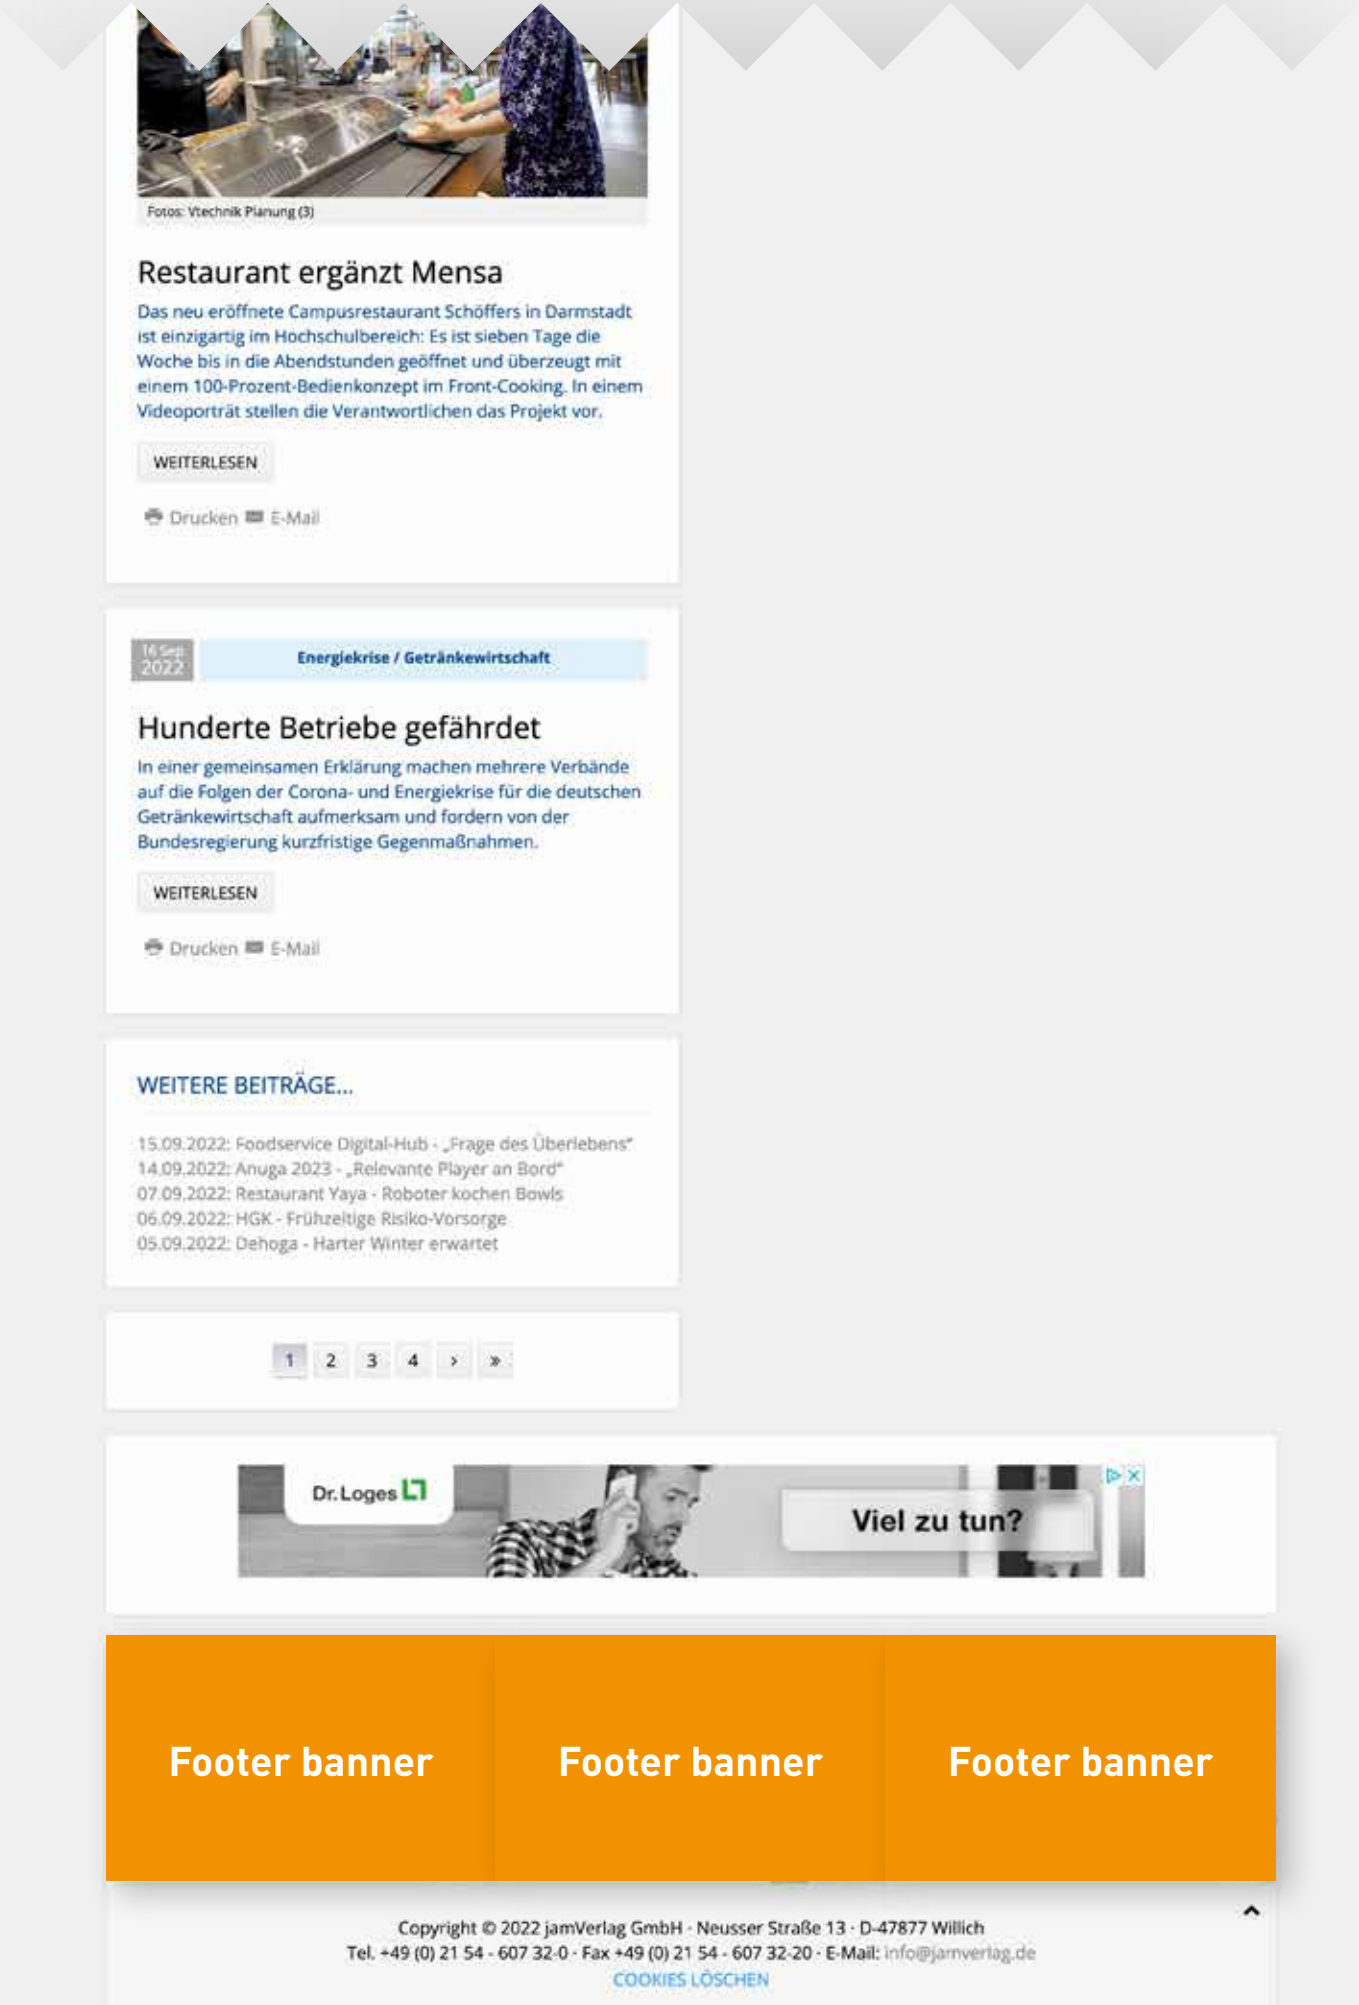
Fotos: Vtechnik Planung (3)

Restaurant ergänzt Mensa

Das neu eröffnete Campusrestaurant Schöffers in Darmstadt ist einzigartig im Hochschulbereich: Es ist sieben Tage die Woche bis in die Abendstunden geöffnet und überzeugt mit einem 100-Prozent-Bedienkonzept im Front-Cooking. In einem Videoporträt stellen die Verantwortlichen das Projekt vor.

WEITERLESEN

Drucken E-Mail

16 Sep 2022

Energiekrise / Getränkewirtschaft

Hunderte Betriebe gefährdet

In einer gemeinsamen Erklärung machen mehrere Verbände auf die Folgen der Corona- und Energiekrise für die deutschen Getränkewirtschaft aufmerksam und fordern von der Bundesregierung kurzfristige Gegenmaßnahmen.

WEITERLESEN

Drucken E-Mail

WEITERE BEITRÄGE...

15.09.2022: Foodservice Digital-Hub - „Frage des Überlebens"
14.09.2022: Anuga 2023 - „Relevante Player an Bord"
07.09.2022: Restaurant Yaya - Roboter kochen Bowls
06.09.2022: HGK - Frühzeitige Risiko-Vorsorge
05.09.2022: Dehoga - Harter Winter erwartet

1 2 3 4 › »

Dr. Loges

Viel zu tun?

Footer banner

Footer banner

Footer banner

Copyright © 2022 jamVerlag GmbH · Neusser Straße 13 · D-47877 Willich
Tel. +49 (0) 21 54 - 607 32-0 · Fax +49 (0) 21 54 - 607 32-20 · E-Mail: info@jamverlag.de
COOKIES LÖSCHEN